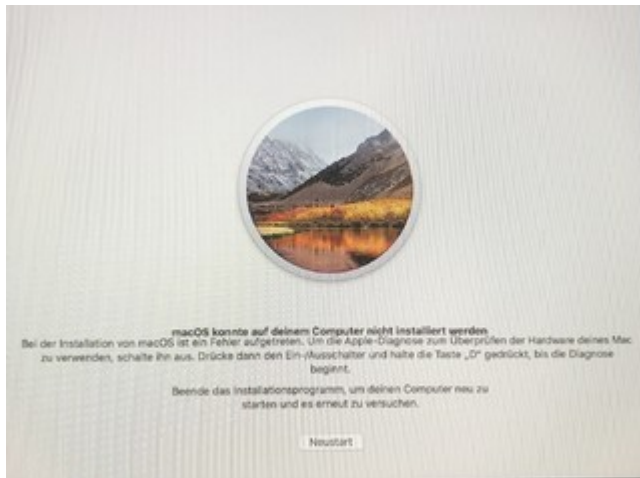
macOS konnte auf deinem Computer nicht installiert werden

Bei der Installation von macOS ist ein Fehler aufgetreten. Um die Apple-Diagnose zum Überprüfen der Hardware deines Mac zu verwenden, schalte ihn aus. Drücke dann den Ein-/Ausschalter und halte die Taste „D" gedrückt, bis die Diagnose beginnt.

Beende das Installationsprogramm, um deinen Computer neu zu starten und es erneut zu versuchen.

Neustart